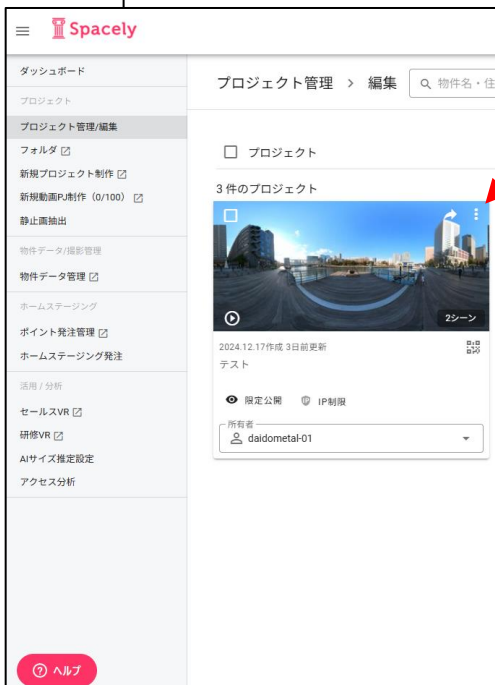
Spacely

ダッシュボード
プロジェクト
プロジェクト管理/編集
フォルダ
新規プロジェクト制作
新規動画PJ制作（0/100）
静止画抽出
物件データ/撮影管理
物件データ管理
ホームステージング
ポイント発注管理
ホームステージング発注
活用 / 分析
セールスVR
研修VR
AIサイズ推定設定
アクセス分析

ヘルプ

プロジェクト管理 > 編集

物件名・住

プロジェクト

3 件のプロジェクト

2シーン

2024.12.17作成 3日前更新
テスト

限定公開
IP制限

所有者
daidometal-01